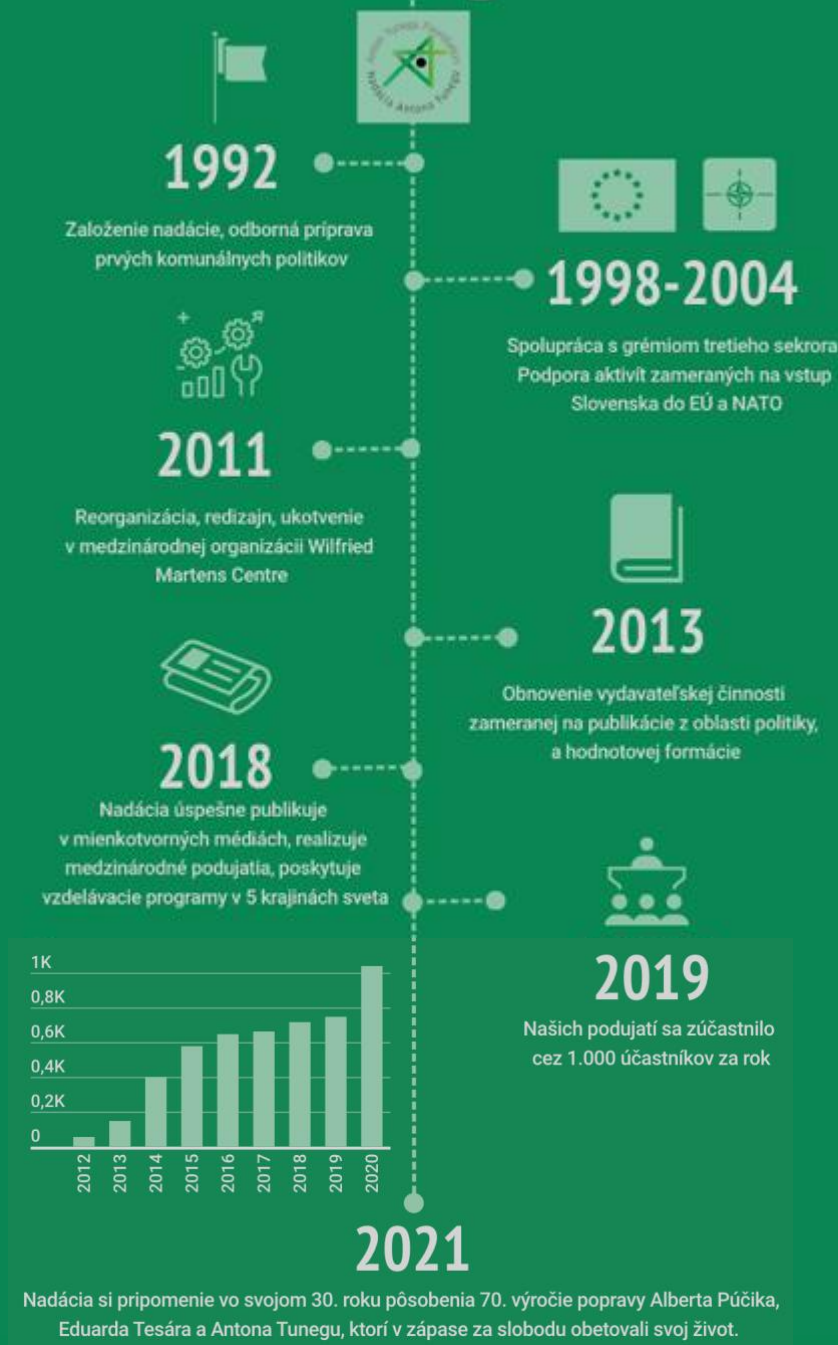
Antona Tunegu Foundation
Nadácia Antona Tunegu

1992
Založenie nadácie, odborná príprava prvých komunálnych politikov

1998-2004
Spolupráca s grémiom tretieho sekrora
Podpora aktivít zameraných na vstup Slovenska do EÚ a NATO

2011
Reorganizácia, redizajn, ukotvenie v medzinárodnej organizácii Wilfried Martens Centre

2013
Obnovenie vydavateľskej činnosti zameranej na publikácie z oblasti politiky, a hodnotovej formácie

2018
Nadácia úspešne publikuje v mienkotvorných médiách, realizuje medzinárodné podujatia, poskytuje vzdelávacie programy v 5 krajinách sveta

1K
0,8K
0,6K
0,4K
0,2K
0
2012 2013 2014 2015 2016 2017 2018 2019 2020

2019
Našich podujatí sa zúčastnilo cez 1.000 účastníkov za rok

2021
Nadácia si pripomenie vo svojom 30. roku pôsobenia 70. výročie popravy Alberta Púčika, Eduarda Tesára a Antona Tunegu, ktorí v zápase za slobodu obetovali svoj život.